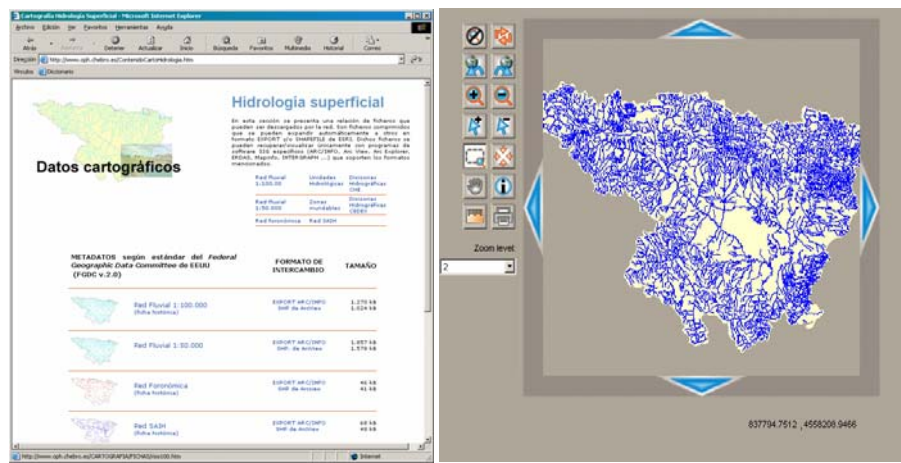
Cartografía Hidrología Superficial - Microsoft Internet Explorer

Archivo Edición Ver Favoritos Herramientas Ayuda

Atrás Adelante Detener Actualizar Inicio Búsqueda Favoritos Multimedia Historial Correo

Dirección http://www.oph.chebro.es/ContenidoCartoHidrologia.htm

Vínculos Diccionario

Datos cartográficos

Hidrologia superficial

En esta sección se presenta una relación de ficheros que pueden ser descargados por la red. Son ficheros comprimidos que se pueden expandir automáticamente a otros en formato EXPORT o SHAPEFILE de ESRI. Dichos ficheros se pueden recuperar/visualizar únicamente con programas de software SIG específicos (ARC/INFO, Arc View, Arc Explorer, ERDAS, MapInfo, INTERGRAPH ...) que soporten los formatos mencionados.

| Red Fluvial 1:100.00 | Unidades Hidrológicas | Divisiones Hidrográficas CHE |
|---|---|---|
| Red Fluvial 1:50.000 | Zonas inundables | Divisiones Hidrográficas CEDEX |
| Red Foronómica | Red SAIH | |

| METADATOS según estándar del Federal Geographic Data Committee de EEUU (FGDC v.2.0) | FORMATO DE INTERCAMBIO | TAMAÑO |
|---|---|---|
| Red Fluvial 1:100.000 (ficha histórica) | EXPORT ARC/INFO SHP de ArcView | 1.270 kb 1.024 kb |
| Red Fluvial 1:50.000 | EXPORT ARC/INFO SHP de ArcView | 1.057 kb 1.578 kb |
| Red Foronómica (ficha histórica) | EXPORT ARC/INFO SHP de ArcView | 46 kb 41 kb |
| Red SAIH (ficha histórica) | EXPORT ARC/INFO SHP de ArcView | 69 kb 49 kb |

http://www.oph.chebro.es/CARTOGRAFIA/FICHAS/rios100.htm

Internet

Zoom level

2

837794.7512 , 4558208.9466